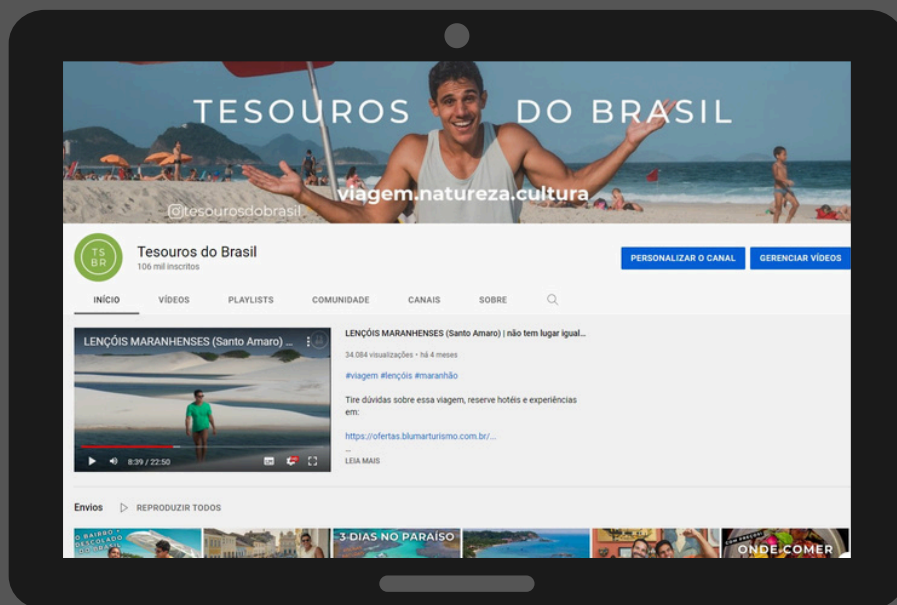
TESOUROS DO BRASIL

@tesourosdobrasil

viagem.natureza.cultura

TS
BR

Tesouros do Brasil
106 mil inscritos

PERSONALIZAR O CANAL

GERENCIAR VÍDEOS

INÍCIO

VÍDEOS

PLAYLISTS

COMUNIDADE

CANAIS

SOBRE

LENÇÓIS MARANHENSES (Santo Amaro) ...

8:39 / 22:50

LENÇÓIS MARANHENSES (Santo Amaro) | não tem lugar igual...

34.084 visualizações • há 4 meses

#viagem #lençóis #maranhão

Tire dúvidas sobre essa viagem, reserve hotéis e experiências em:

https://ofertas.blumarturismo.com.br/...

LEIA MAIS

Envios

REPRODUZIR TODOS

O BAIRRO + DESCOLADO DO BRASIL

3 DIAS NO PARAÍSO

ONDE COMER